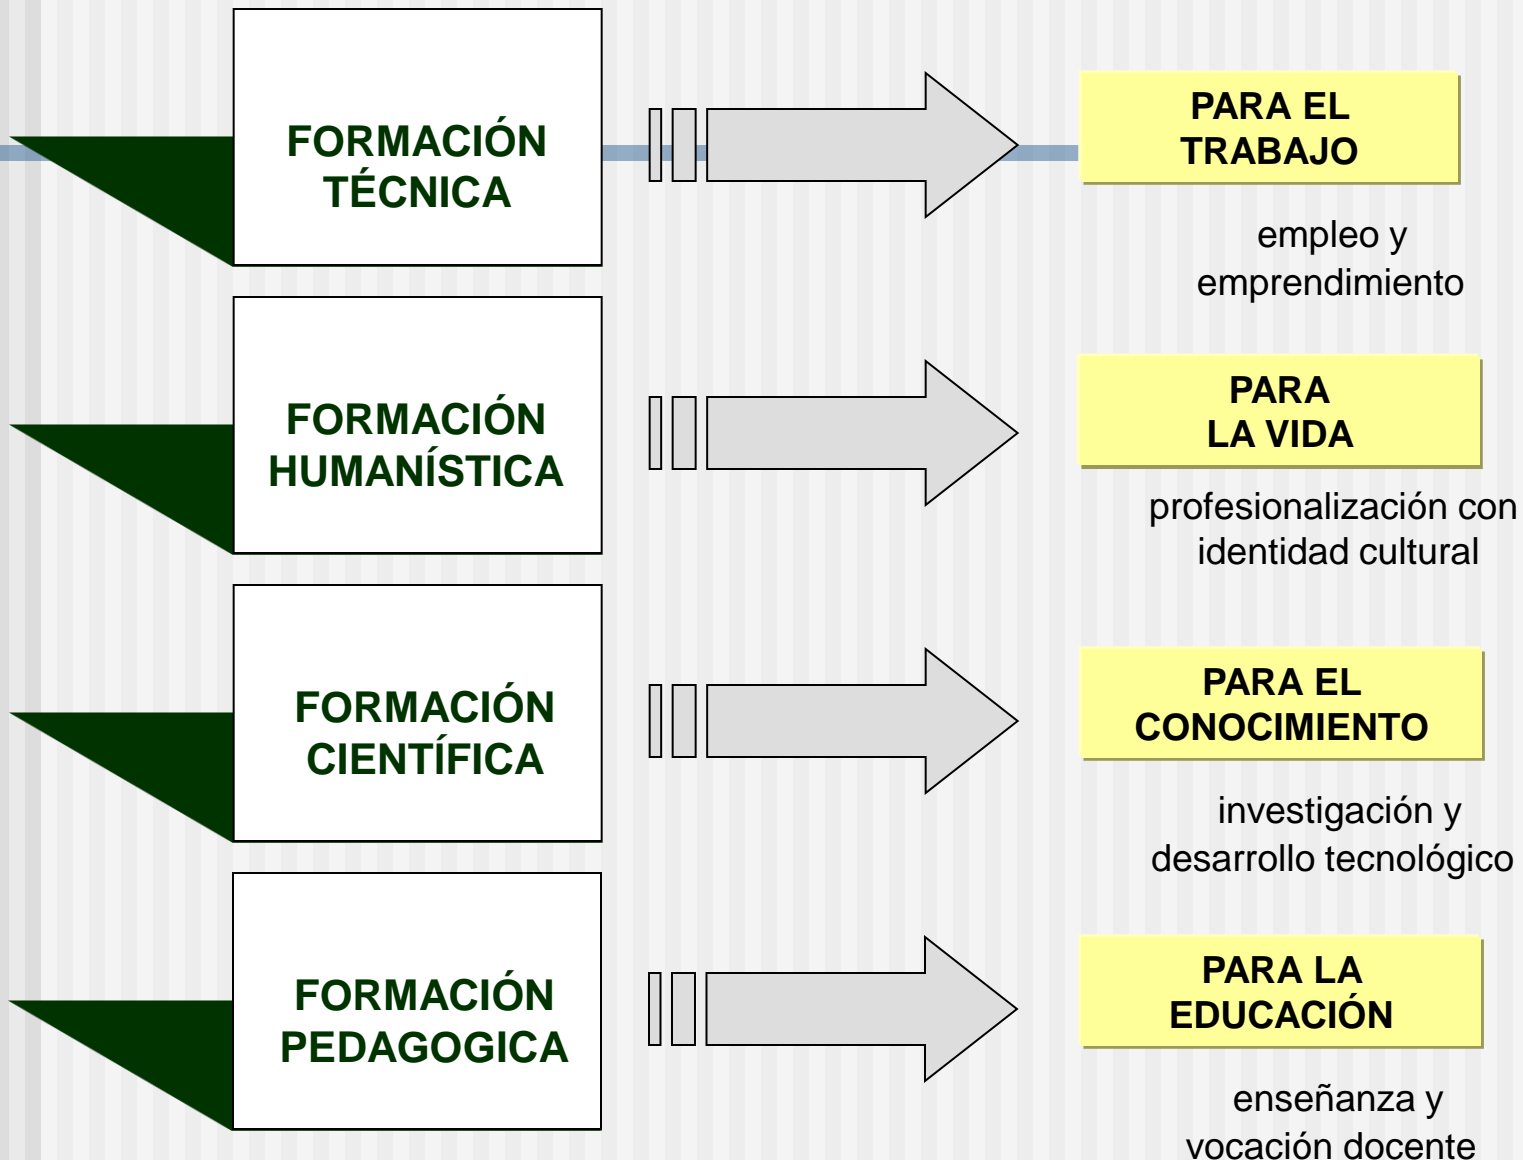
FORMACIÓN TÉCNICA

PARA EL TRABAJO

empleo y emprendimiento

FORMACIÓN HUMANÍSTICA

PARA LA VIDA

profesionalización con identidad cultural

FORMACIÓN CIENTÍFICA

PARA EL CONOCIMIENTO

investigación y desarrollo tecnológico

FORMACIÓN PEDAGOGICA

PARA LA EDUCACIÓN

enseñanza y vocación docente